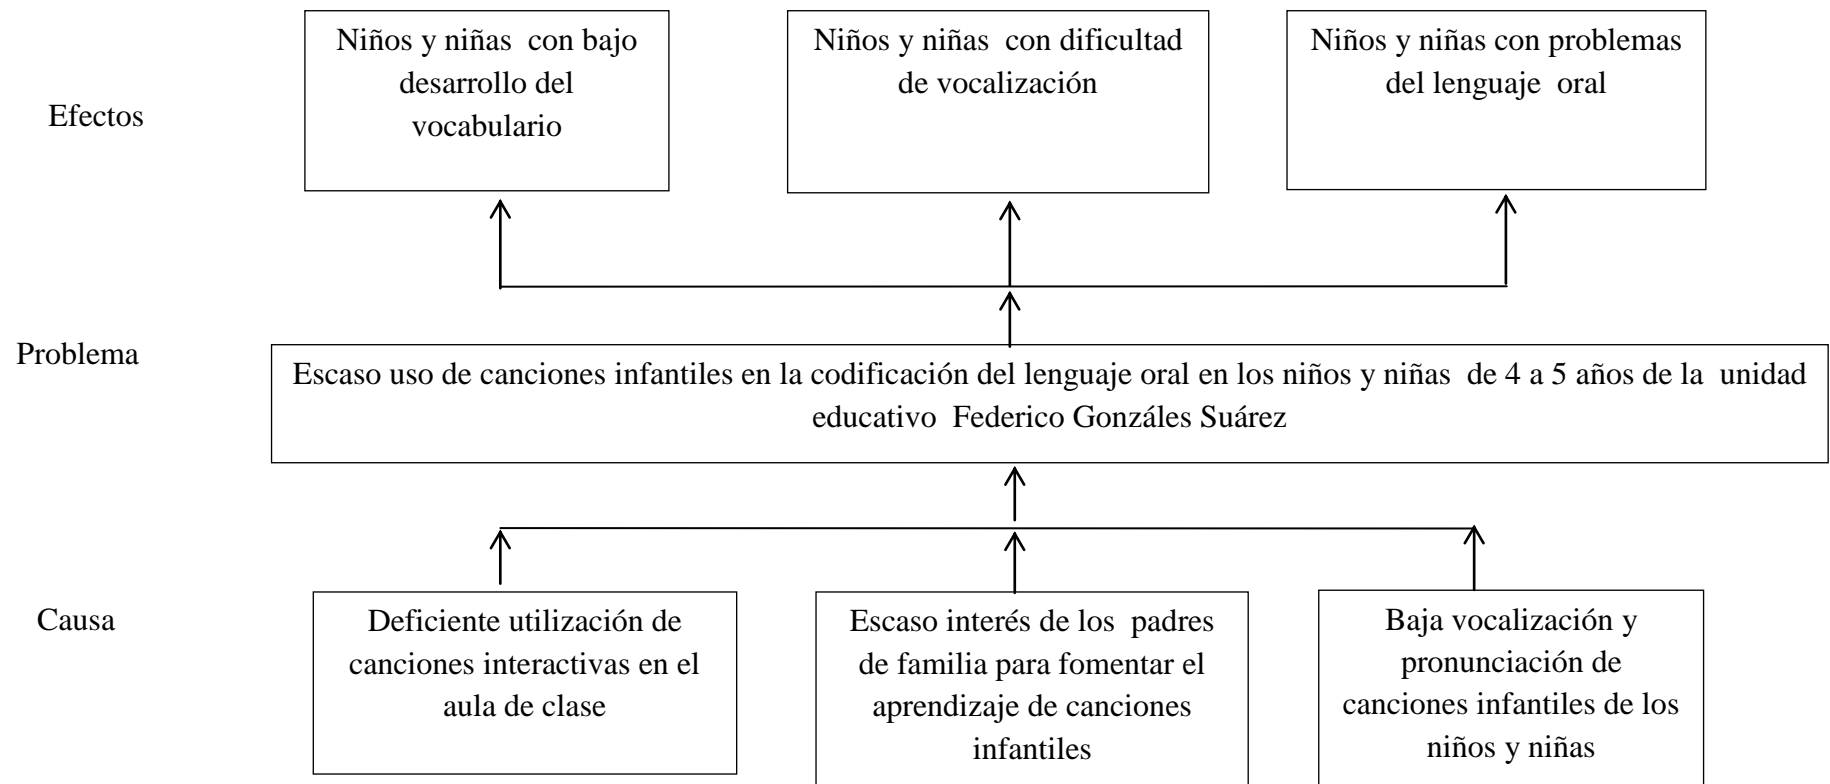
Efectos

Niños y niñas con bajo desarrollo del vocabulario

Niños y niñas con dificultad de vocalización

Niños y niñas con problemas del lenguaje oral

Problema

Escaso uso de canciones infantiles en la codificación del lenguaje oral en los niños y niñas de 4 a 5 años de la unidad educativo Federico Gonzáles Suárez

Causa

Deficiente utilización de canciones interactivas en el aula de clase

Escaso interés de los padres de familia para fomentar el aprendizaje de canciones infantiles

Baja vocalización y pronunciación de canciones infantiles de los niños y niñas